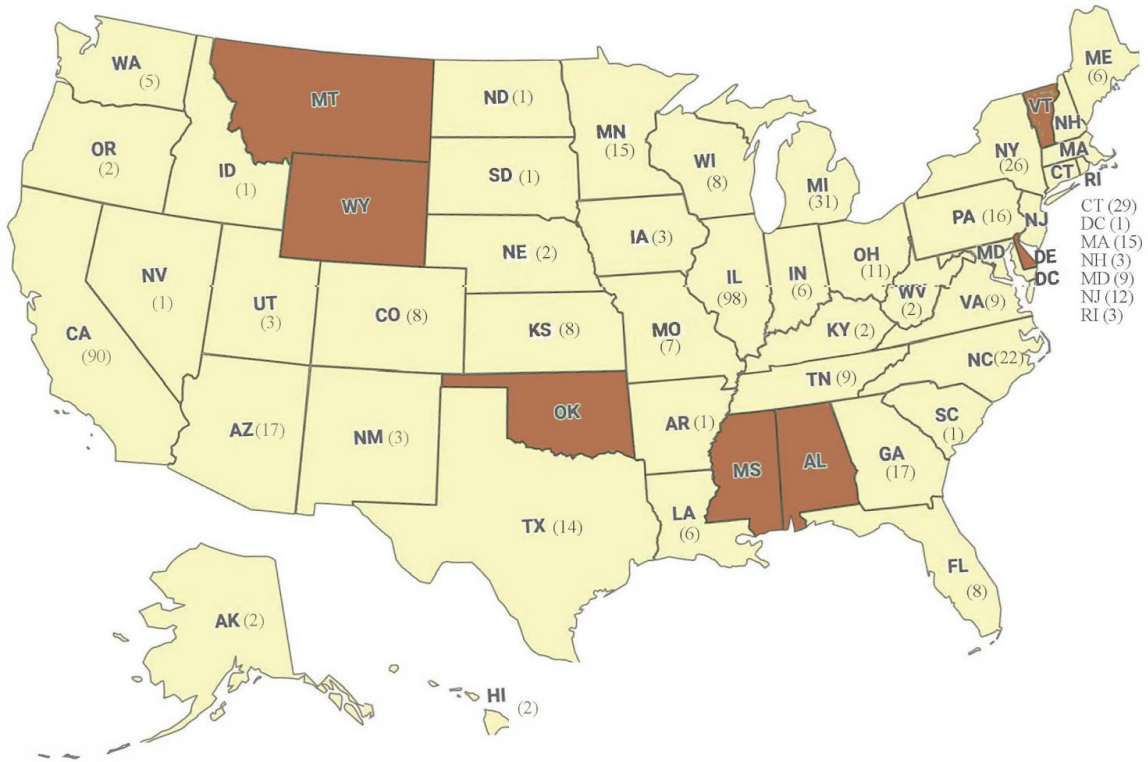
WA (5)
MT
ND (1)
MN (15)
ME (6)
VT
NH
MA
CT
RI
OR (2)
ID (1)
WY
SD (1)
WI (8)
MI (31)
NY (26)
PA (16)
NJ
DE
MD
DC
CT (29)
DC (1)
MA (15)
NH (3)
MD (9)
NJ (12)
RI (3)
NV (1)
UT (3)
CO (8)
NE (2)
IA (3)
IL (98)
IN (6)
OH (11)
WV (2)
VA (9)
CA (90)
KS (8)
MO (7)
KY (2)
NC (22)
TN (9)
OK
AR (1)
SC (1)
AZ (17)
NM (3)
MS
AL
GA (17)
TX (14)
LA (6)
FL (8)
AK (2)
HI (2)